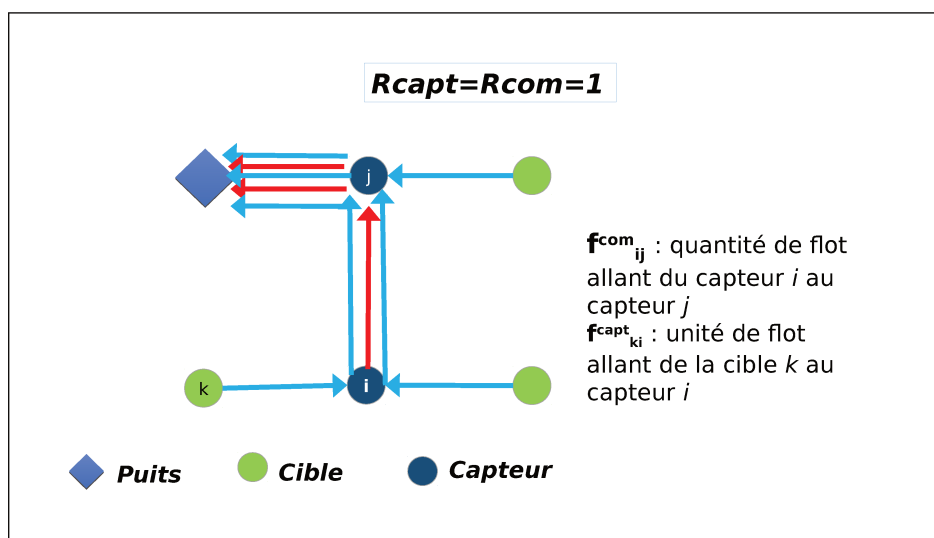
Rcapt=Rcom=1

j

k

i

$\mathbf{f}^{\mathbf{com}}_{\mathbf{ij}}$ : quantité de flot allant du capteur *i* au capteur *j*
$\mathbf{f}^{\mathbf{capt}}_{\mathbf{ki}}$ : unité de flot allant de la cible *k* au capteur *i*

Puits Cible Capteur